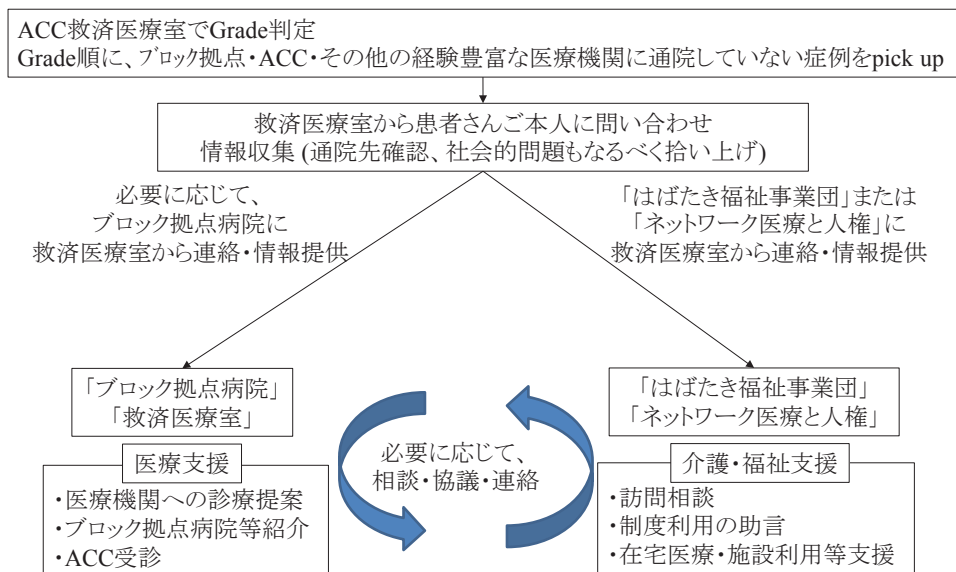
ACC救済医療室でGrade判定
Grade順に、ブロック拠点・ACC・その他の経験豊富な医療機関に通院していない症例をpick up

救済医療室から患者さんご本人に問い合わせ
情報収集 (通院先確認、社会的問題もなるべく拾い上げ)

必要に応じて、
ブロック拠点病院に
救済医療室から連絡・情報提供

「はばたき福祉事業団」または
「ネットワーク医療と人権」に
救済医療室から連絡・情報提供

「ブロック拠点病院」
「救済医療室」

医療支援
・医療機関への診療提案
・ブロック拠点病院等紹介
・ACC受診

必要に応じて、
相談・協議・連絡

「はばたき福祉事業団」
「ネットワーク医療と人権」

介護・福祉支援
・訪問相談
・制度利用の助言
・在宅医療・施設利用等支援